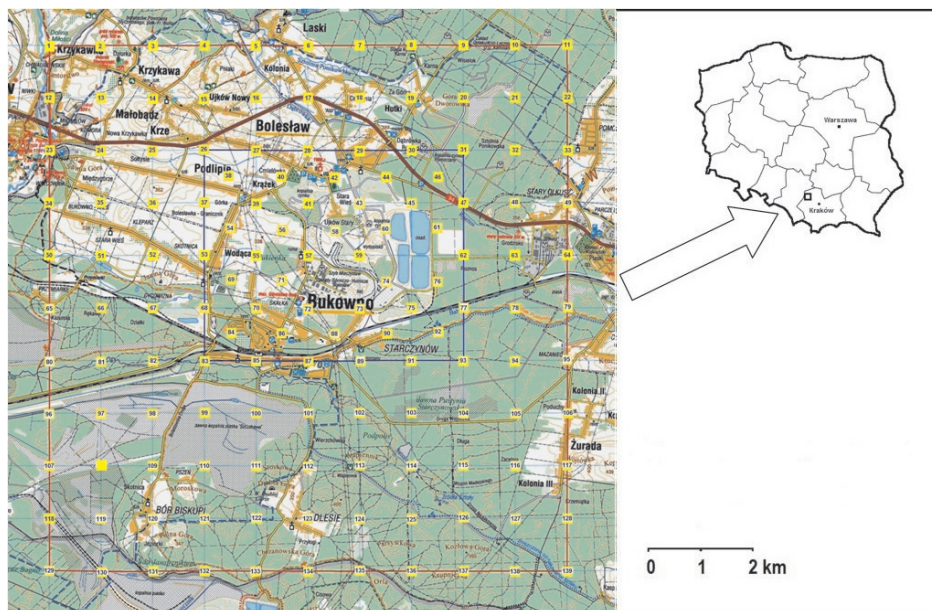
Laski
Krzykawka
Krzykawa
Małobądz
Krze
Bolesław
Hutki
Podlipie
Krążek
Wodąca
Bukowno
Starczynów
Stary Olkusz
Kolonia II
Żurada
Kolonia III
Bór Biskupi
Olesie
Kolonia

1 2 3 4 5 6 7 8 9 10 11
12 13 14 15 16 17 18 19 20 21 22
23 24 25 26 27 28 29 30 31 32 33
34 35 36 37 38 39 40 41 42 43 44 45 46 47 48 49
50 51 52 53 54 55 56 57 58 59 60 61 62 63 64
65 66 67 68 69 70 71 72 73 74 75 76 77 78 79
80 81 82 83 84 85 86 87 88 89 90 91 92 93 94 95
96 97 98 99 100 101 102 103 104 105 106
107 109 110 111 112 113 114 115 116 117
118 119 120 121 122 123 124 125 126 127 128
129 130 131 132 133 134 135 136 137 138 139

Warszawa
Kraków

0 1 2 km